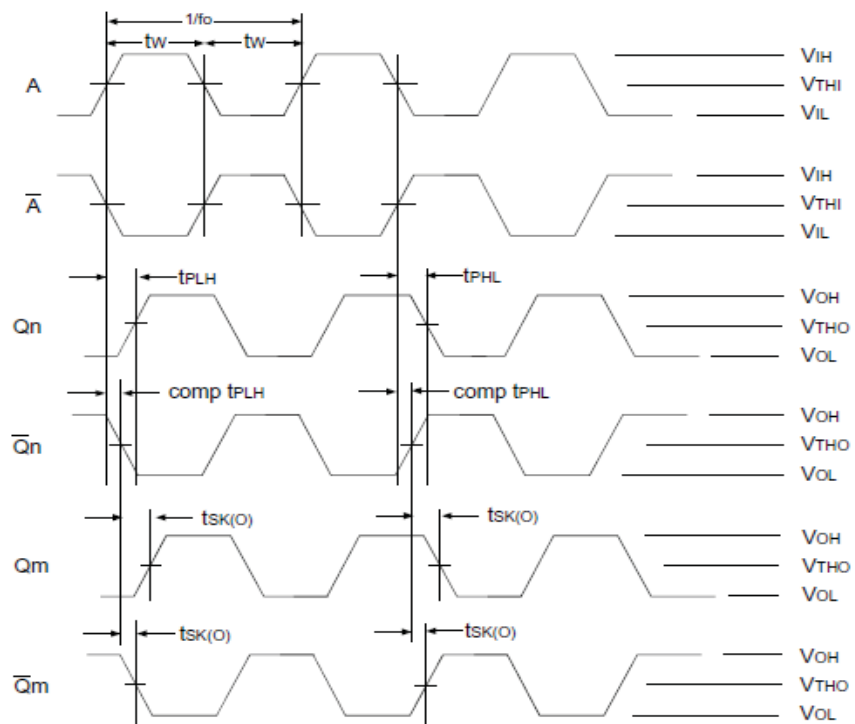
1/fo

tw

tw

A

VIH

VTHI

VIL

$\overline{A}$

VIH

VTHI

VIL

tPLH

tPHL

Qn

VOH

VTHO

VOL

comp tPLH

comp tPHL

$\overline{Q}$n

VOH

VTHO

VOL

tSK(O)

tSK(O)

Qm

VOH

VTHO

VOL

tSK(O)

tSK(O)

$\overline{Q}$m

VOH

VTHO

VOL